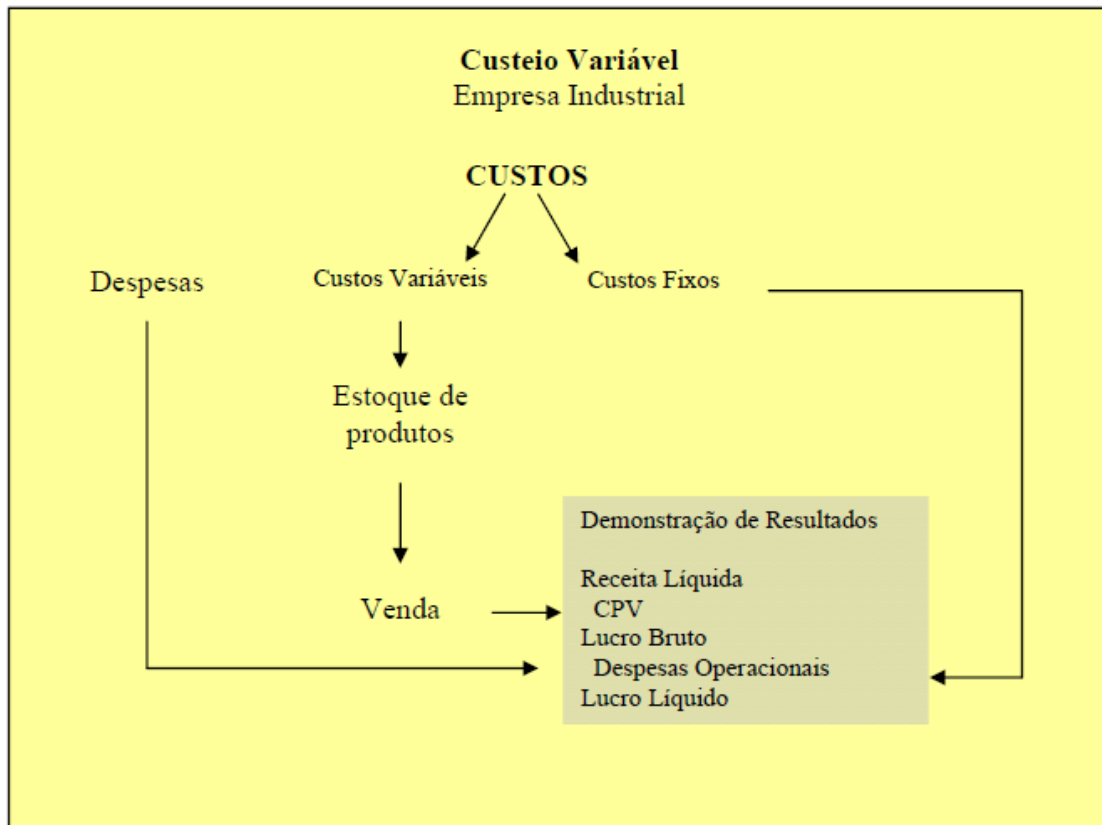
**Custeio Variável**
Empresa Industrial

**CUSTOS**

Despesas

Custos Variáveis

Custos Fixos

Estoque de produtos

Venda

Demonstração de Resultados

Receita Líquida
CPV
Lucro Bruto
Despesas Operacionais
Lucro Líquido